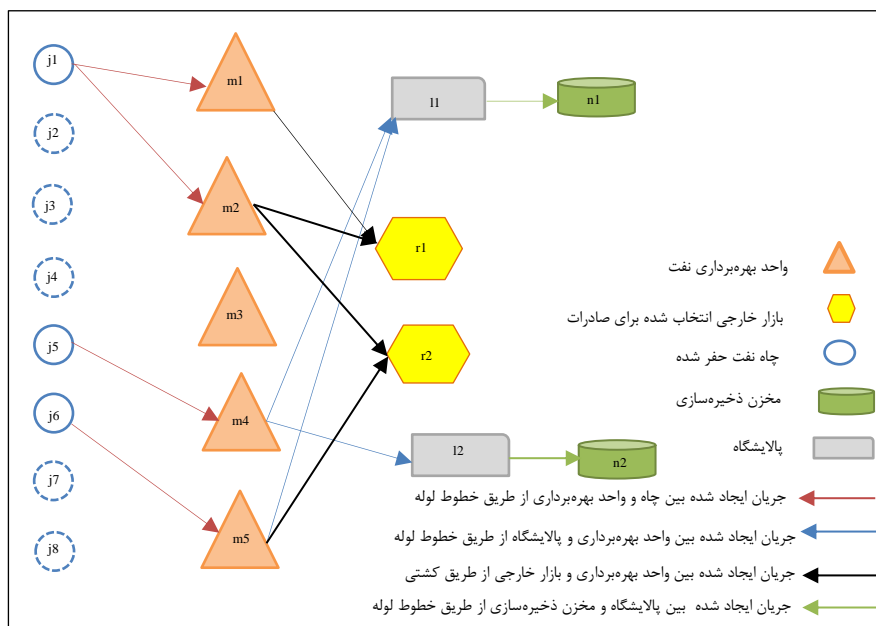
j1
j2
j3
j4
j5
j6
j7
j8
m1
m2
m3
m4
m5
l1
l2
n1
n2
r1
r2

واحد بهره‌برداری نفت
بازار خارجی انتخاب شده برای صادرات
چاه نفت حفر شده
مخزن ذخیره‌سازی
پالایشگاه
جریان ایجاد شده بین چاه و واحد بهره‌برداری از طریق خطوط لوله
جریان ایجاد شده بین واحد بهره‌برداری و پالایشگاه از طریق خطوط لوله
جریان ایجاد شده بین واحد بهره‌برداری و بازار خارجی از طریق کشتی
جریان ایجاد شده بین پالایشگاه و مخزن ذخیره‌سازی از طریق خطوط لوله